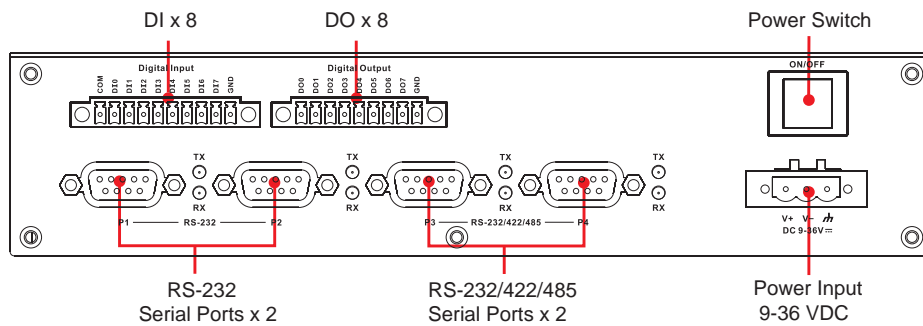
DI x 8

DO x 8

Power Switch

Digital Input

COM DI0 DI1 DI2 DI3 DI4 DI5 DI6 DI7 GND

Digital Output

DO0 DO1 DO2 DO3 DO4 DO5 DO6 DO7 GND

ON/OFF

TX RX

TX RX

TX RX

TX RX

P1 — RS-232 — P2

P3 — RS-232/422/485 — P4

V+ V- $\pitchfork$
DC 9-36V$=$

RS-232
Serial Ports x 2

RS-232/422/485
Serial Ports x 2

Power Input
9-36 VDC